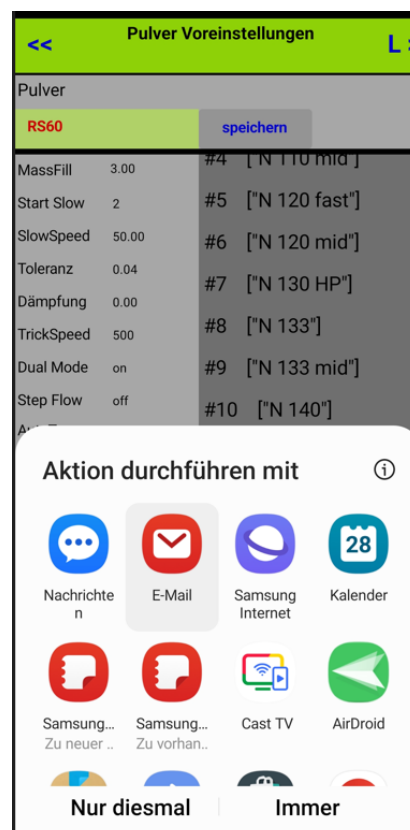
<< Pulver Voreinstellungen L

Pulver

RS60

speichern

MassFill 3.00
Start Slow 2
SlowSpeed 50.00
Toleranz 0.04
Dämpfung 0.00
TrickSpeed 500
Dual Mode on
Step Flow off

#4 ["N 110 mid"]
#5 ["N 120 fast"]
#6 ["N 120 mid"]
#7 ["N 130 HP"]
#8 ["N 133"]
#9 ["N 133 mid"]
#10 ["N 140"]

Aktion durchführen mit

Nachrichten
E-Mail
Samsung Internet
28
Kalender

Samsung... Zu neuer ..
Samsung... Zu vorhan..
Cast TV
AirDroid

Nur diesmal
Immer